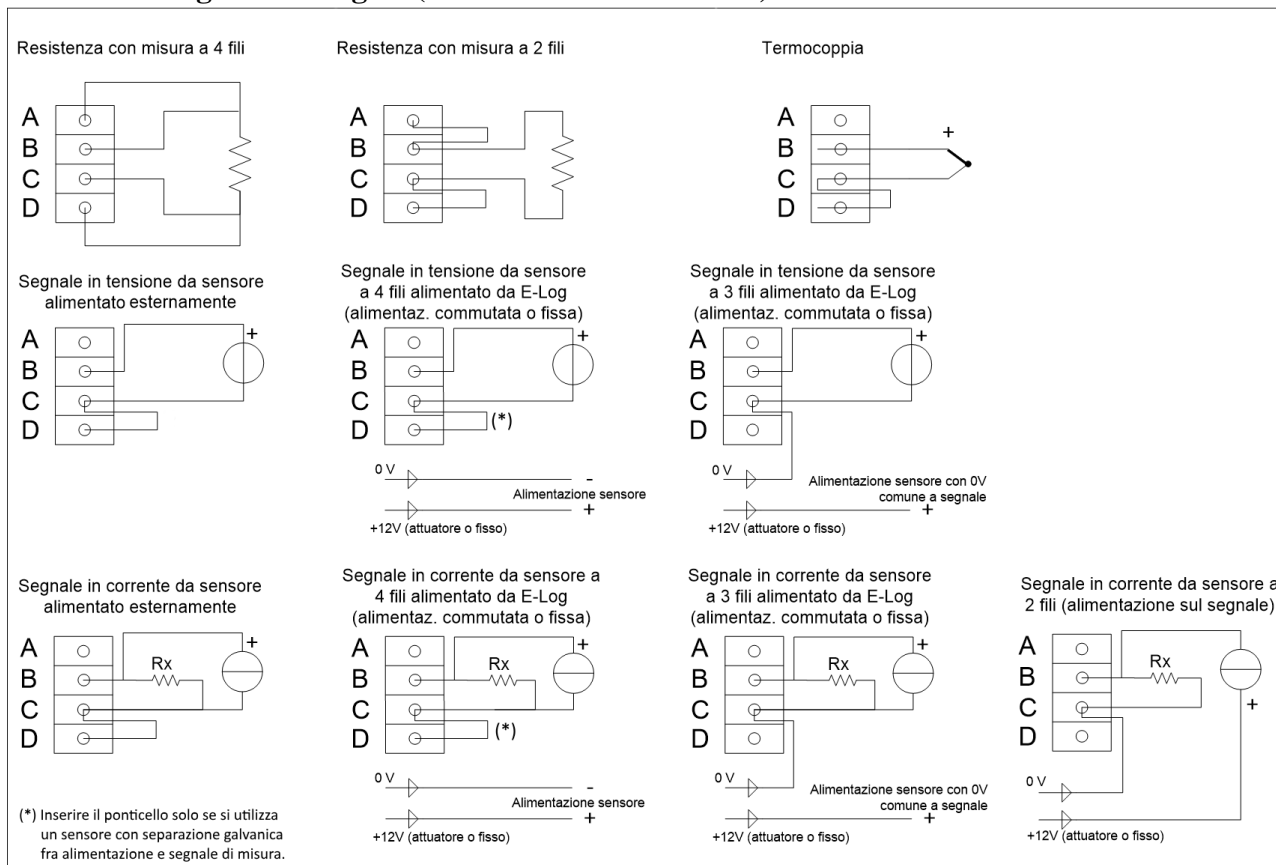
Resistenza con misura a 4 fili

A
B
C
D

Resistenza con misura a 2 fili

A
B
C
D

Termocoppia

A
B
C
D
+

Segnale in tensione da sensore alimentato esternamente

A
B
C
D
+

Segnale in tensione da sensore a 4 fili alimentato da E-Log (alimentaz. commutata o fissa)

A
B
C
D
+
(*)
0 V
-
Alimentazione sensore
+12V (attuatore o fisso)
+

Segnale in tensione da sensore a 3 fili alimentato da E-Log (alimentaz. commutata o fissa)

A
B
C
D
+
0 V
Alimentazione sensore con 0V comune a segnale
+12V (attuatore o fisso)
+

Segnale in corrente da sensore alimentato esternamente

A
B
C
D
Rx
+

Segnale in corrente da sensore a 4 fili alimentato da E-Log (alimentaz. commutata o fissa)

A
B
C
D
Rx
+
(*)
0 V
-
Alimentazione sensore
+12V (attuatore o fisso)
+

Segnale in corrente da sensore a 3 fili alimentato da E-Log (alimentaz. commutata o fissa)

A
B
C
D
Rx
+
0 V
Alimentazione sensore con 0V comune a segnale
+12V (attuatore o fisso)
+

Segnale in corrente da sensore a 2 fili (alimentazione sul segnale)

A
B
C
D
Rx
+
0 V
+12V (attuatore o fisso)

(*) Inserire il ponticello solo se si utilizza un sensore con separazione galvanica fra alimentazione e segnale di misura.